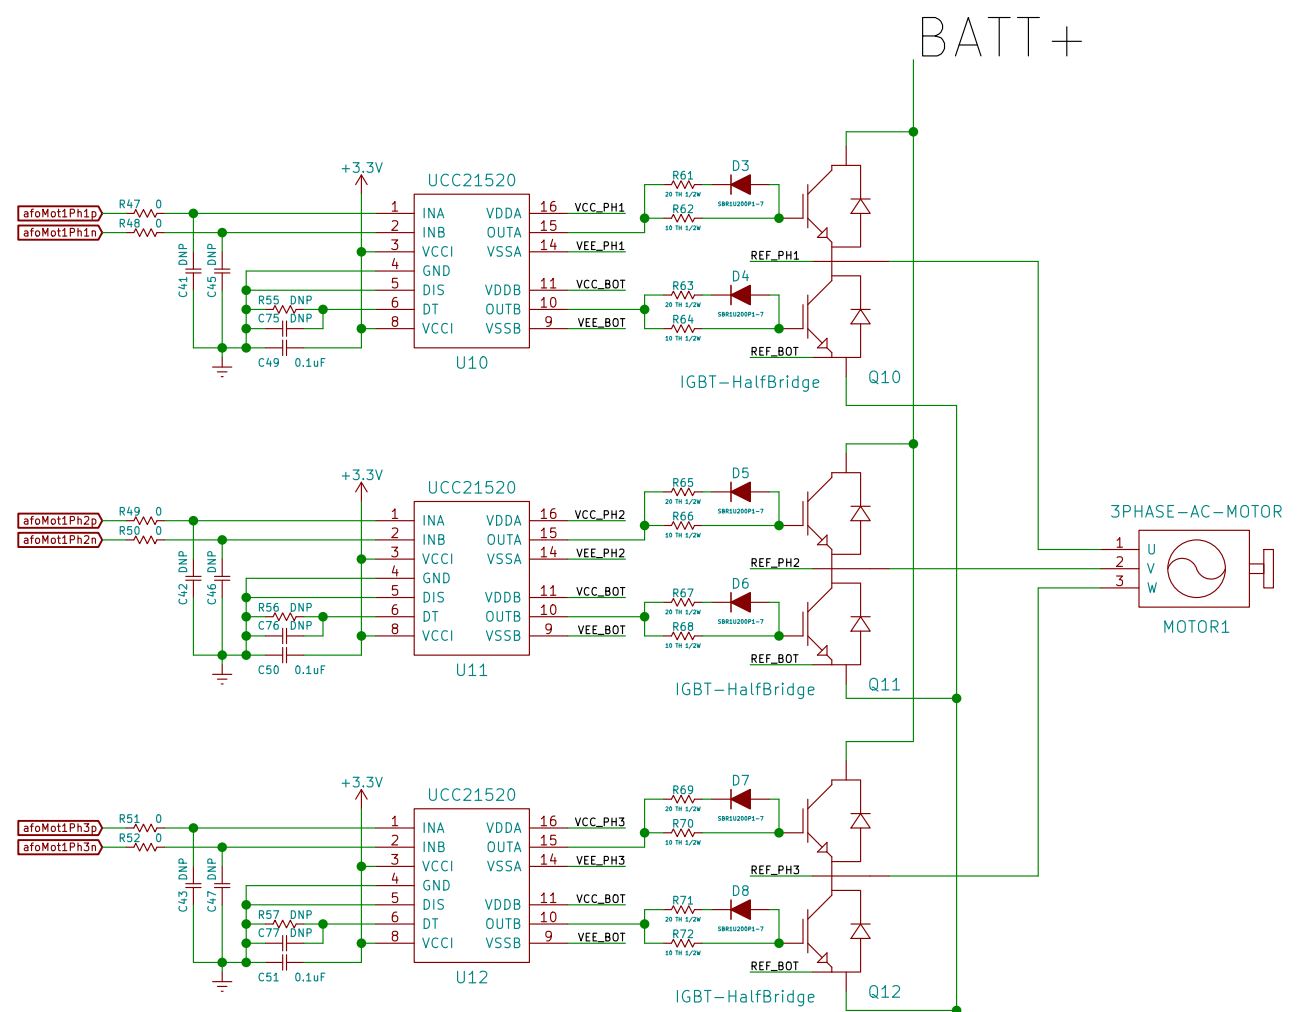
BATT+

+3.3V
UCC21520
afoMot1Ph1p
afoMot1Ph1n
R47 0
R48 0
C41 DNP
C45 DNP
R55 DNP
C75 DNP
C49 0.1uF
1 INA
2 INB
3 VCCI
4 GND
5 DIS
6 DT
8 VCCI
16 VDDA
15 OUTA
14 VSSA
11 VDDB
10 OUTB
9 VSSB
U10
VCC_PH1
VEE_PH1
VCC_BOT
VEE_BOT
R61 20 TH 1/2W
D3 SBR1U200P1-7
R62 10 TH 1/2W
R63 20 TH 1/2W
D4 SBR1U200P1-7
R64 10 TH 1/2W
REF_PH1
REF_BOT
IGBT-HalfBridge
Q10

+3.3V
UCC21520
afoMot1Ph2p
afoMot1Ph2n
R49 0
R50 0
C42 DNP
C46 DNP
R56 DNP
C76 DNP
C50 0.1uF
1 INA
2 INB
3 VCCI
4 GND
5 DIS
6 DT
8 VCCI
16 VDDA
15 OUTA
14 VSSA
11 VDDB
10 OUTB
9 VSSB
U11
VCC_PH2
VEE_PH2
VCC_BOT
VEE_BOT
R65 20 TH 1/2W
D5 SBR1U200P1-7
R66 10 TH 1/2W
R67 20 TH 1/2W
D6 SBR1U200P1-7
R68 10 TH 1/2W
REF_PH2
REF_BOT
IGBT-HalfBridge
Q11

3PHASE-AC-MOTOR
1 U
2 V
3 W
MOTOR1

+3.3V
UCC21520
afoMot1Ph3p
afoMot1Ph3n
R51 0
R52 0
C43 DNP
C47 DNP
R57 DNP
C77 DNP
C51 0.1uF
1 INA
2 INB
3 VCCI
4 GND
5 DIS
6 DT
8 VCCI
16 VDDA
15 OUTA
14 VSSA
11 VDDB
10 OUTB
9 VSSB
U12
VCC_PH3
VEE_PH3
VCC_BOT
VEE_BOT
R69 20 TH 1/2W
D7 SBR1U200P1-7
R70 10 TH 1/2W
R71 20 TH 1/2W
D8 SBR1U200P1-7
R72 10 TH 1/2W
REF_PH3
REF_BOT
IGBT-HalfBridge
Q12